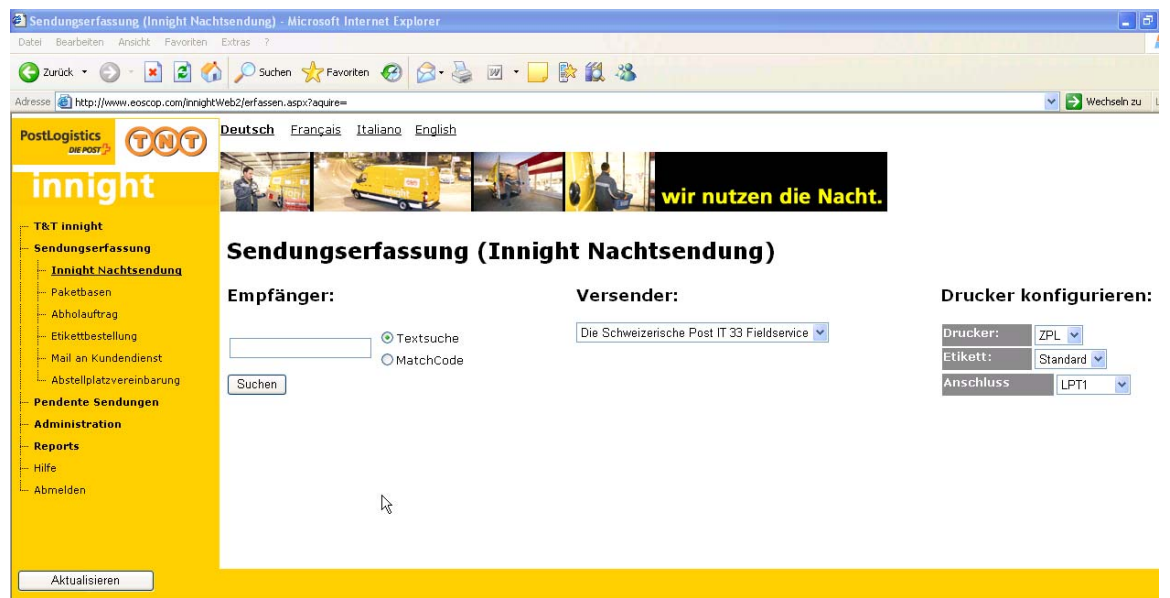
Sendungserfassung (Innight Nachtsendung) - Microsoft Internet Explorer

Datei Bearbeiten Ansicht Favoriten Extras ?

Zurück Suchen Favoriten

Adresse http://www.eoscop.com/innightWeb2/erfassen.aspx?aquire=

Wechseln zu

PostLogistics DIE POST TNT

innight

Deutsch Français Italiano English

wir nutzen die Nacht.

T&T innight
Sendungserfassung
Innight Nachtsendung
Paketbasen
Abholauftrag
Etikettbestellung
Mail an Kundendienst
Abstellplatzvereinbarung
Pendente Sendungen
Administration
Reports
Hilfe
Abmelden

Sendungserfassung (Innight Nachtsendung)

Empfänger:

Textsuche
MatchCode

Suchen

Versender:

Die Schweizerische Post IT 33 Fieldservice

Drucker konfigurieren:

| Drucker: | ZPL |
|---|---|
| Etikett: | Standard |
| Anschluss | LPT1 |

Aktualisieren